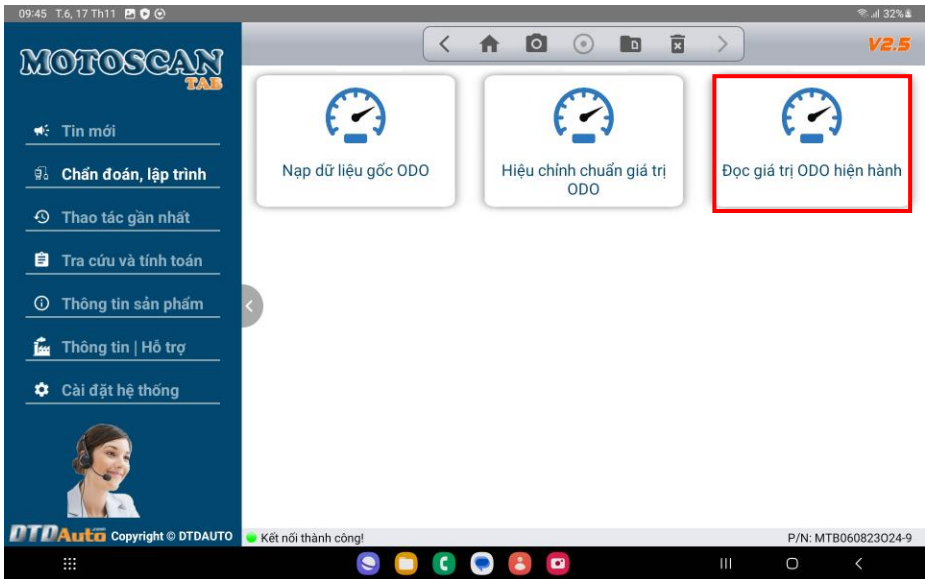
09:45 T.6, 17 Th11

32%

MOTOSCAN TAB

V2.5

Tin mới

Chẩn đoán, lập trình

Thao tác gần nhất

Tra cứu và tính toán

Thông tin sản phẩm

Thông tin | Hỗ trợ

Cài đặt hệ thống

Nạp dữ liệu gốc ODO

Hiệu chỉnh chuẩn giá trị ODO

Đọc giá trị ODO hiện hành

DTDAuto Copyright © DTDAUTO

Kết nối thành công!

P/N: MTB060823O24-9